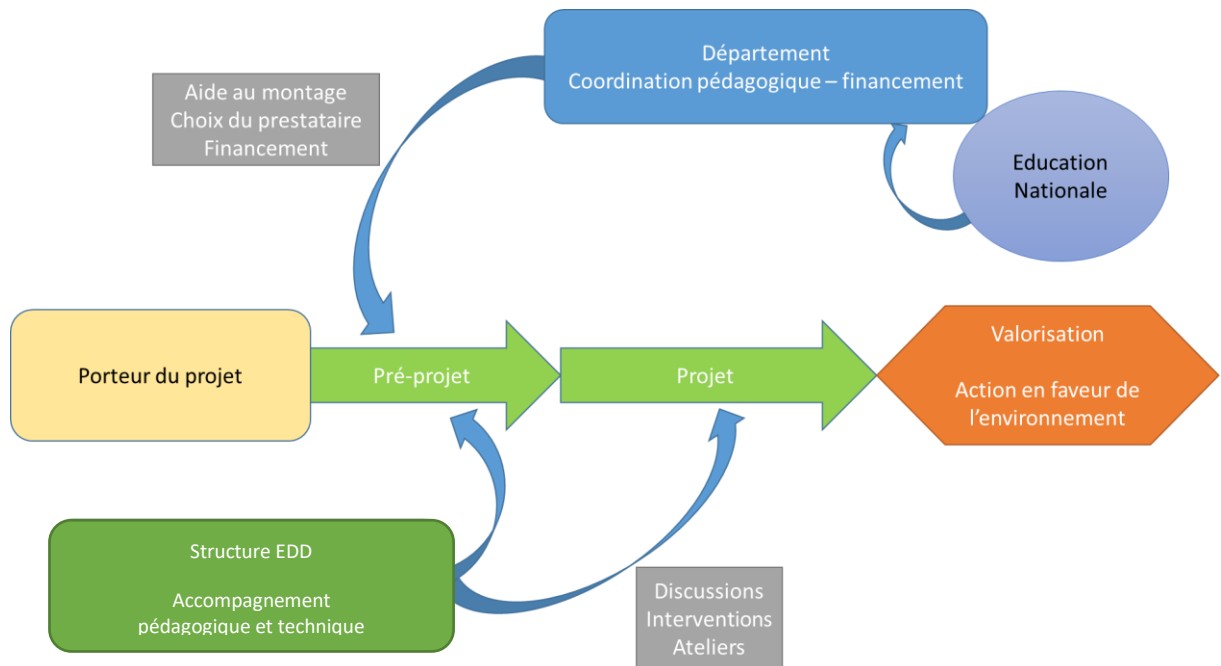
Département
Coordination pédagogique – financement

Aide au montage
Choix du prestataire
Financement

Education Nationale

Porteur du projet

Pré-projet

Projet

Valorisation

Action en faveur de l'environnement

Structure EDD

Accompagnement pédagogique et technique

Discussions
Interventions
Ateliers